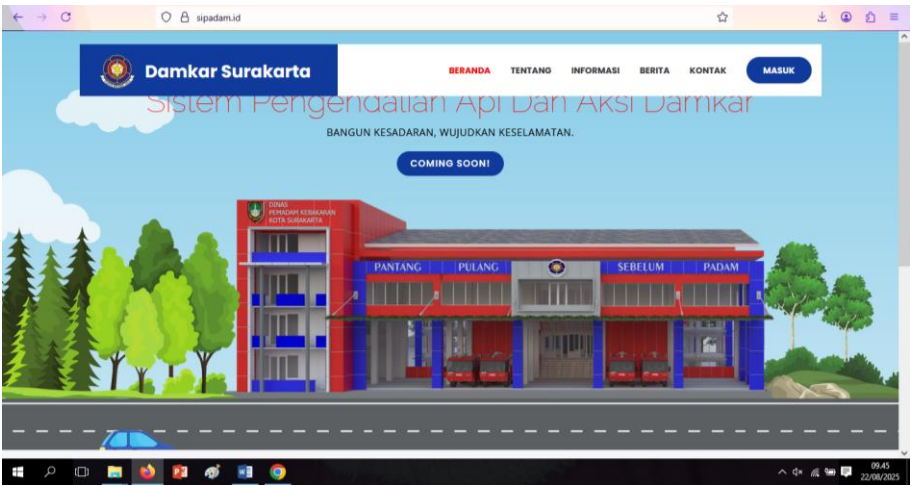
sipadam.id

Damkar Surakarta

BERANDA TENTANG INFORMASI BERITA KONTAK MASUK

Sistem Pengendalian Api Dan Aksi Damkar

BANGUN KESADARAN, WUJUDKAN KESELAMATAN.

COMING SOON!

DINAS PEMADAM KEBAKARAN KOTA SURAKARTA

PANTANG PULANG SEBELUM PADAM

09.45
22/08/2025